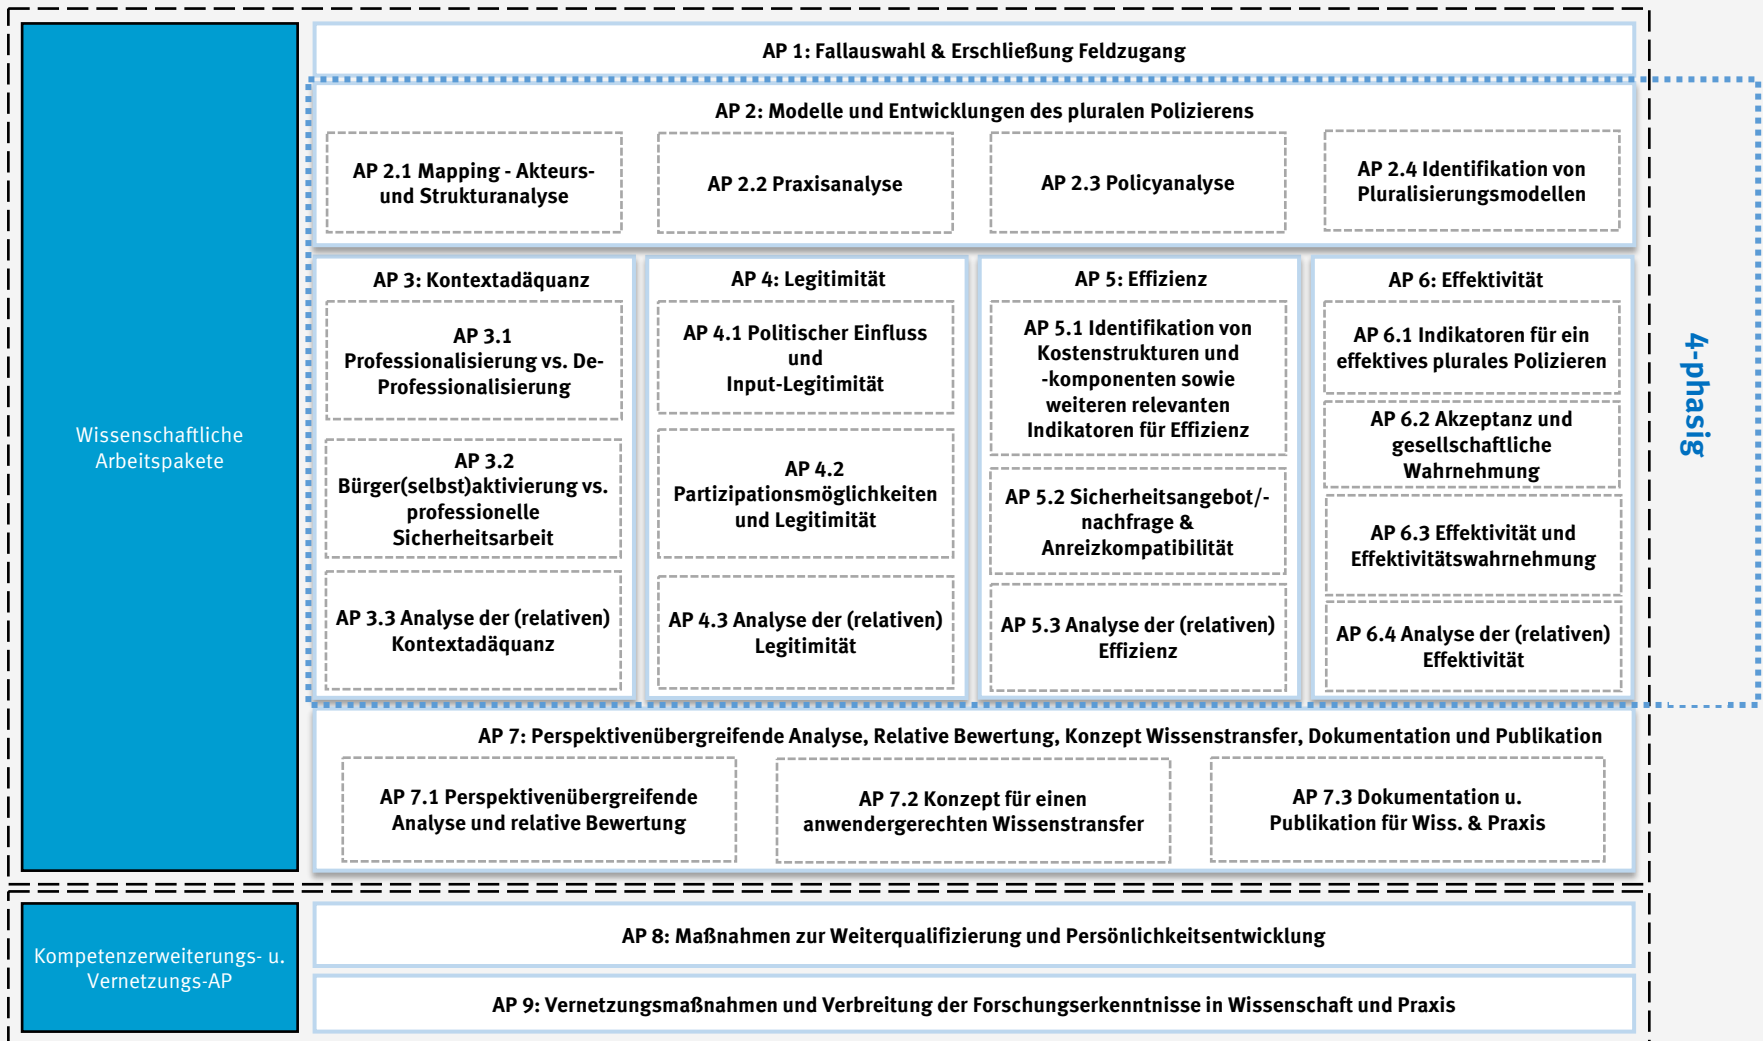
Wissenschaftliche Arbeitspakete

AP 1: Fallauswahl & Erschließung Feldzugang

AP 2: Modelle und Entwicklungen des pluralen Polizierens

AP 2.1 Mapping - Akteurs- und Strukturanalyse

AP 2.2 Praxisanalyse

AP 2.3 Policyanalyse

AP 2.4 Identifikation von Pluralisierungsmodellen

AP 3: Kontextadäquanz

AP 3.1 Professionalisierung vs. De-Professionalisierung

AP 3.2 Bürger(selbst)aktivierung vs. professionelle Sicherheitsarbeit

AP 3.3 Analyse der (relativen) Kontextadäquanz

AP 4: Legitimität

AP 4.1 Politischer Einfluss und Input-Legitimität

AP 4.2 Partizipationsmöglichkeiten und Legitimität

AP 4.3 Analyse der (relativen) Legitimität

AP 5: Effizienz

AP 5.1 Identifikation von Kostenstrukturen und -komponenten sowie weiteren relevanten Indikatoren für Effizienz

AP 5.2 Sicherheitsangebot/-nachfrage & Anreizkompatibilität

AP 5.3 Analyse der (relativen) Effizienz

AP 6: Effektivität

AP 6.1 Indikatoren für ein effektives plurales Polizieren

AP 6.2 Akzeptanz und gesellschaftliche Wahrnehmung

AP 6.3 Effektivität und Effektivitätswahrnehmung

AP 6.4 Analyse der (relativen) Effektivität

4-phasig

AP 7: Perspektivenübergreifende Analyse, Relative Bewertung, Konzept Wissenstransfer, Dokumentation und Publikation

AP 7.1 Perspektivenübergreifende Analyse und relative Bewertung

AP 7.2 Konzept für einen anwendergerechten Wissenstransfer

AP 7.3 Dokumentation u. Publikation für Wiss. & Praxis

Kompetenzerweiterungs- u. Vernetzungs-AP

AP 8: Maßnahmen zur Weiterqualifizierung und Persönlichkeitsentwicklung

AP 9: Vernetzungsmaßnahmen und Verbreitung der Forschungserkenntnisse in Wissenschaft und Praxis